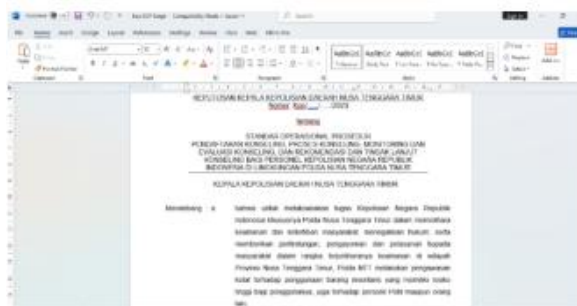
KEPUTUSAN KEPALA KEPOLISIAN DAERAH NUSA TENGGARA TIMUR
Nomor: Kep/___/ /2023

TENTANG

STANDAR OPERASIONAL PROSEDUR
PEDOMAN UMUM KONSELING, PROSES KONSELING, MONITORING DAN EVALUASI KONSELING, DAN REKOMENDASI DAN TINDAK LANJUT KONSELING BAGI PERSONEL KEPOLISIAN NEGARA REPUBLIK INDONESIA DI LINGKUNGAN POLDA NUSA TENGGARA TIMUR

KEPALA KEPOLISIAN DAERAH NUSA TENGGARA TIMUR,

Menimbang : a. bahwa untuk melaksanakan tugas Kepolisian Negara Republik Indonesia khususnya Polda Nusa Tenggara Timur dalam memelihara keamanan dan ketertiban masyarakat, menegakkan hukum, serta memberikan perlindungan, pengayoman dan pelayanan kepada masyarakat dalam rangka terpeliharanya keamanan di wilayah Provinsi Nusa Tenggara Timur, Polda NTT melakukan pengawasan ketat terhadap penggunaan barang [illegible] yang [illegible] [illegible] juga bagi penggunaan, juga terhadap personil Polri maupun orang lain;